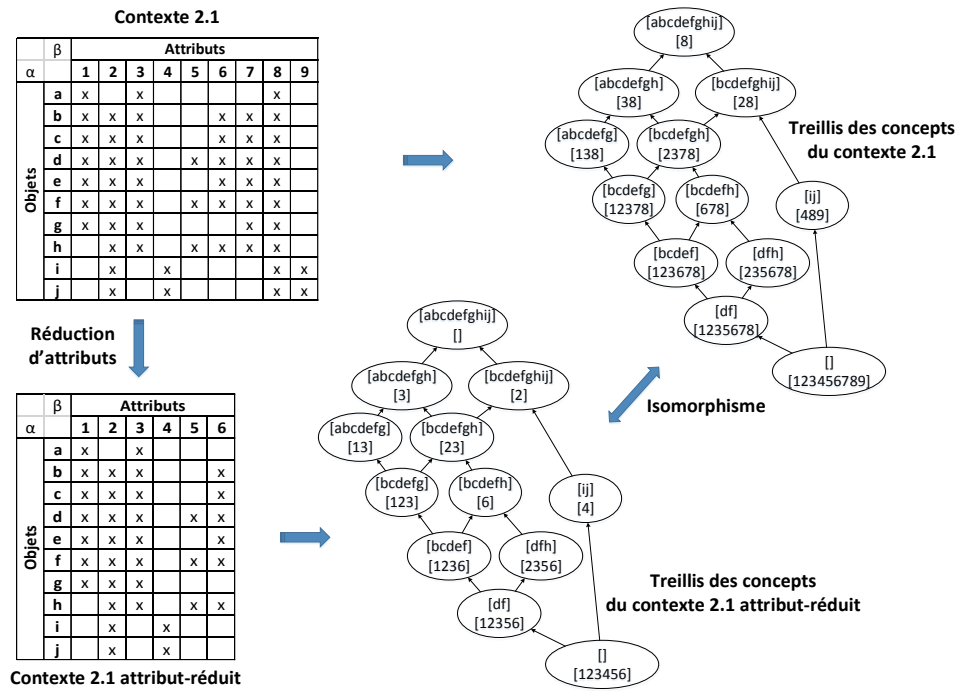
Contexte 2.1

| | β | Attributs | | | | | | | | |
|---|---|---|---|---|---|---|---|---|---|---|
| α | | 1 | 2 | 3 | 4 | 5 | 6 | 7 | 8 | 9 |
| Objets | a | x | | x | | | | | x | |
| | b | x | x | x | | | x | x | x | |
| | c | x | x | x | | | x | x | x | |
| | d | x | x | x | | x | x | x | x | |
| | e | x | x | x | | | x | x | x | |
| | f | x | x | x | | x | x | x | x | |
| | g | x | x | x | | | | x | x | |
| | h | | x | x | | x | x | x | x | |
| | i | | x | | x | | | | x | x |
| | j | | x | | x | | | | x | x |

Réduction d'attributs

| | β | Attributs | | | | | |
|---|---|---|---|---|---|---|---|
| α | | 1 | 2 | 3 | 4 | 5 | 6 |
| Objets | a | x | | x | | | |
| | b | x | x | x | | | x |
| | c | x | x | x | | | x |
| | d | x | x | x | | x | x |
| | e | x | x | x | | | x |
| | f | x | x | x | | x | x |
| | g | x | x | x | | | |
| | h | | x | x | | x | x |
| | i | | x | | x | | |
| | j | | x | | x | | |

Contexte 2.1 attribut-réduit

[abcdefghij] [8]
[abcdefgh] [38]
[bcdefghij] [28]
[abcdefg] [138]
[bcdefgh] [2378]
Treillis des concepts du contexte 2.1
[bcdefg] [12378]
[bcdefh] [678]
[ij] [489]
[bcdef] [123678]
[dfh] [235678]
[df] [1235678]
[] [123456789]

Isomorphisme

[abcdefghij] []
[abcdefgh] [3]
[bcdefghij] [2]
[abcdefg] [13]
[bcdefgh] [23]
[bcdefg] [123]
[bcdefh] [6]
[ij] [4]
[bcdef] [1236]
[dfh] [2356]
[df] [12356]
[] [123456]

Treillis des concepts du contexte 2.1 attribut-réduit